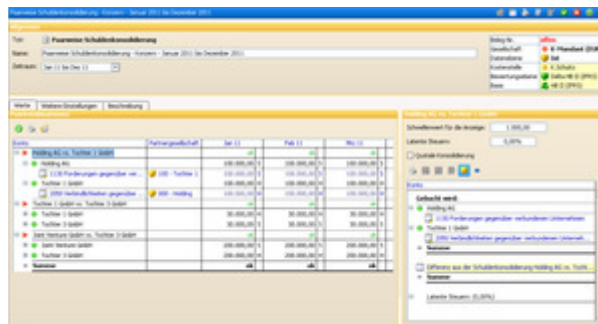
Paarweise Schuldenkonsolidierung - Konzern - Januar 2011 bis Dezember 2011

Allgemein

Typ: Paarweise Schuldenkonsolidierung
Name: Paarweise Schuldenkonsolidierung - Konzern - Januar 2011 bis Dezember 2011
Zeitraum: Jan 11 bis Dez 11

| Beleg-Nr. | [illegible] |
|---|---|
| Gesellschaft | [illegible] |
| Datenstatus | Ist |
| Kostenstelle | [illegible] |
| Bewertungsebene | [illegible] |
| Basis | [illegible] |

Werte | Weitere Einstellungen | Beschreibung

| Konto | Partnergesellschaft | Jan 11 | Feb 11 | Mrz 11 |
|---|---|---|---|---|
| Holding AG vs. Tochter 1 GmbH | | | | |
| Holding AG | | 100.000,00 | 100.000,00 | 100.000,00 |
| 1130 Forderungen gegenüber ver... | 100 - Tochter 1 | 100.000,00 | 100.000,00 | 100.000,00 |
| Tochter 1 GmbH | | 100.000,00 | 100.000,00 | 100.000,00 |
| 2050 Verbindlichkeiten gegenüber ... | 000 - Holding | 100.000,00 | 100.000,00 | 100.000,00 |
| Tochter 1 GmbH vs. Tochter 3 GmbH | | | | |
| Tochter 1 GmbH | | 30.000,00 | 30.000,00 | 30.000,00 |
| Tochter 3 GmbH | | 30.000,00 | 30.000,00 | 30.000,00 |
| Joint Venture GmbH vs. Tochter 3 GmbH | | | | |
| Joint Venture GmbH | | 200.000,00 | 200.000,00 | 200.000,00 |
| Tochter 3 GmbH | | 200.000,00 | 200.000,00 | 200.000,00 |
| Summe | | ok | ok | ok |

Holding AG vs. Tochter 1 GmbH

Schwellenwert für die Anzeige: 1.000,00
Latente Steuern: 0,00%
Quotale Konsolidierung

Konto
Gebucht wird
Holding AG
1130 Forderungen gegenüber verbundenen Unternehmen
Tochter 1 GmbH
2050 Verbindlichkeiten gegenüber verbundenen Unterneh...
Summe
Differenz aus der Schuldenkonsolidierung Holding AG vs. Tocht...
Summe
Latente Steuern (0,00%)